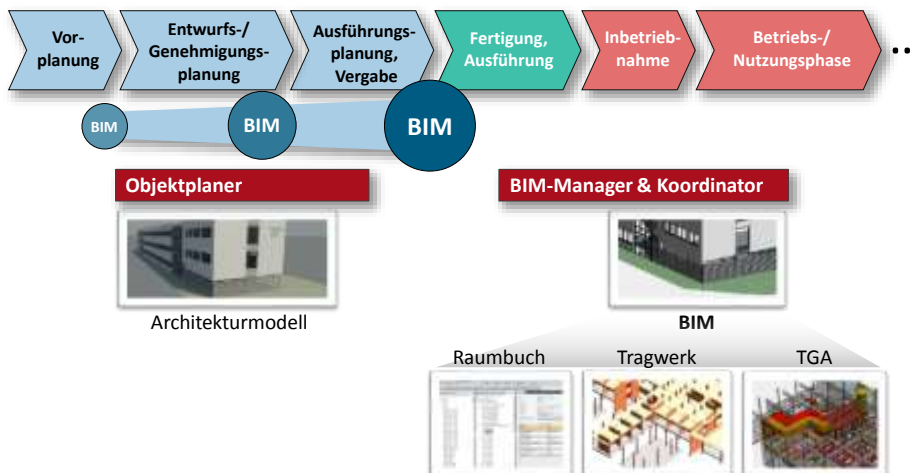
Vorplanung

Entwurfs-/ Genehmigungsplanung

Ausführungsplanung, Vergabe

Fertigung, Ausführung

Inbetriebnahme

Betriebs-/ Nutzungsphase

...

BIM

BIM

BIM

Objektplaner

BIM-Manager & Koordinator

Architekturmodell

BIM

Raumbuch

Tragwerk

TGA